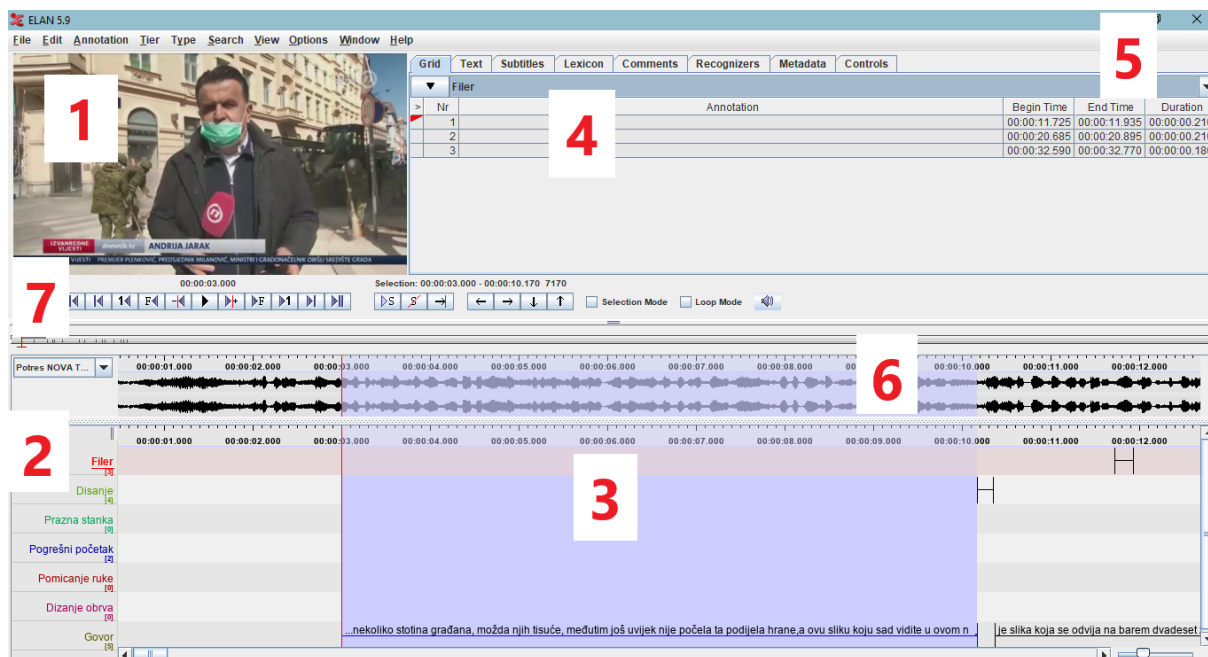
ELAN 5.9

File Edit Annotation Tier Type Search View Options Window Help

1

IZVANREDNE VIJESTI dnevnik.hr ANDRIJA JARAK
VIJESTI PREMIJER PLENKOVIĆ, PREDSJEDNIK MILANOVIĆ, MINISTRI I GRADONAČELNIK OBIŠLI SREDIŠTE GRADA

Grid Text Subtitles Lexicon Comments Recognizers Metadata Controls

5

Filer

4

| > | Nr | Annotation | Begin Time | End Time | Duration |
|---|---|---|---|---|---|
| | 1 | | 00:00:11.725 | 00:00:11.935 | 00:00:00.21 |
| | 2 | | 00:00:20.685 | 00:00:20.895 | 00:00:00.21 |
| | 3 | | 00:00:32.590 | 00:00:32.770 | 00:00:00.18 |

00:00:03.000

Selection: 00:00:03.000 - 00:00:10.170 7170

7

Selection Mode Loop Mode

Potres NOVA T...

00:00:01.000 00:00:02.000 00:00:03.000 00:00:04.000 00:00:05.000 00:00:06.000 00:00:07.000 00:00:08.000 00:00:10.000 00:00:11.000 00:00:12.000

6

2

00:00:01.000 00:00:02.000 00:00:03.000 00:00:04.000 00:00:05.000 00:00:06.000 00:00:07.000 00:00:08.000 00:00:09.000 00:00:10.000 00:00:11.000 00:00:12.000

Filer [3]

Disanje [4]

3

Prazna stanka [0]

Pogrešni početak [2]

Pomicanje ruke [0]

Dizanje obrva [0]

Govor [5]

...nekoliko stotina građana, možda njih tisuće, međutim još uvijek nije počela ta podijela hrane,a ovu sliku koju sad vidite u ovom n

je slika koja se odvija na barem dvadeset